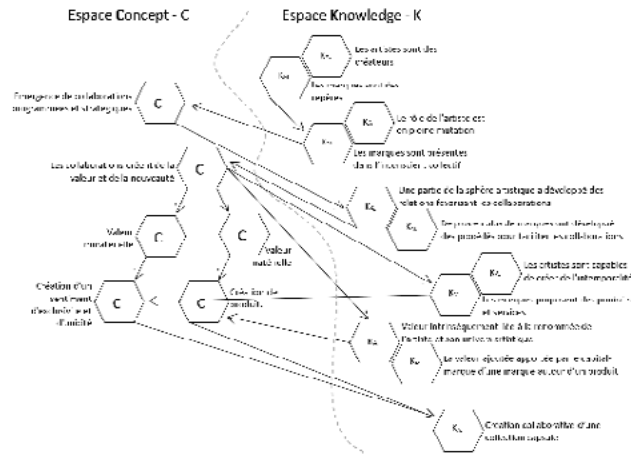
Espace Concept - C

Espace Knowledge - K

Les artistes sont des créateurs

Les marques sont des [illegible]

Emergence de collaborations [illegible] et stratégiques

C

Le rôle de l'artiste est en pleine mutation

Les marques sont présentes dans l'inconscient collectif

Les collaborations créatrices de la valeur et de la nouveauté

C

Une partie de la sphère artistique a développé des relations favorisant les collaborations

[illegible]

Valeur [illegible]

C

C

Valeur matérielle

Les artistes sont capables de créer de l'intemporalité

Les marques proposent des produits et services

Création d'un sentiment d'exclusivité et d'unicité

C

C

Création de produit

Valeur intrinsèquement liée à la renommée de l'artiste et son univers artistique

La valeur ajoutée apportée par le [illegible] d'une marque autour d'un produit

Création collaborative d'une collection capsule

K